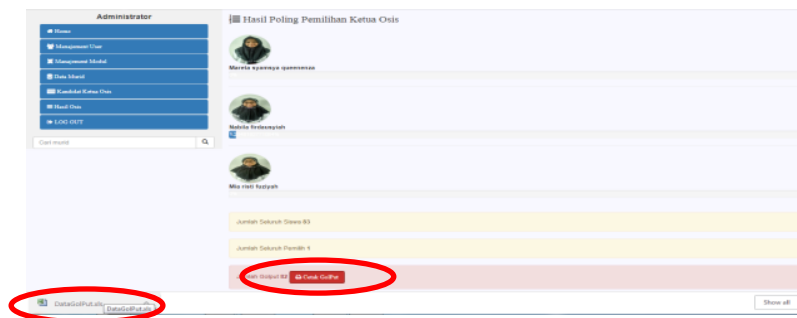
Administrator

Home

Management User

Management Modul

Data Murid

Kandidat Ketua Osis

Hasil Osis

LOG OUT

Cari murid

Hasil Poling Pemilihan Ketua Osis

Mareta ayuningsa queenessa

Nabila fitriansyah

Mia risti fauziyah

Jumlah Seluruh Siswa 93

Jumlah Seluruh Pemilih 1

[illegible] Golput 92 Cetak GolPut

DataGolPut.xls

DataGolPut.xls

Show all